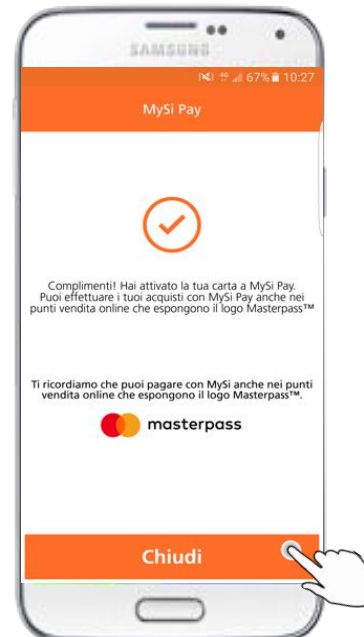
SAMSUNG

67% 10:27

MySi Pay

Complimenti! Hai attivato la tua carta a MySi Pay. Puoi effettuare i tuoi acquisti con MySi Pay anche nei punti vendita online che espongono il logo Masterpass™

Ti ricordiamo che puoi pagare con MySi anche nei punti vendita online che espongono il logo Masterpass™.

masterpass

Chiudi